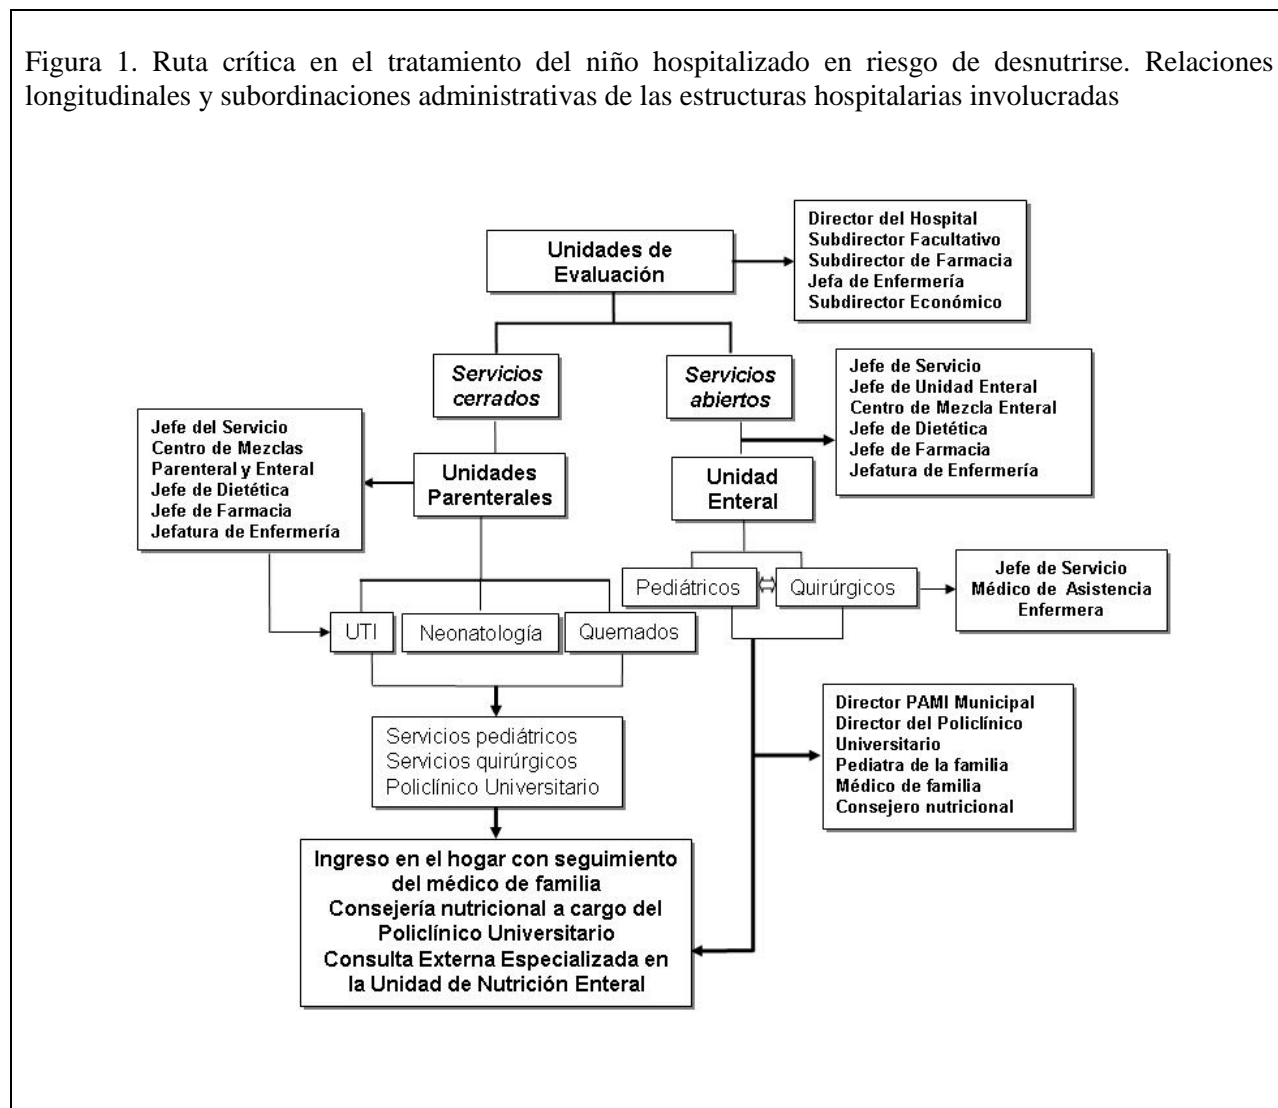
Figura 1. Ruta crítica en el tratamiento del niño hospitalizado en riesgo de desnutrirse. Relaciones longitudinales y subordinaciones administrativas de las estructuras hospitalarias involucradas

Unidades de Evaluación

Director del Hospital
Subdirector Facultativo
Subdirector de Farmacia
Jefa de Enfermería
Subdirector Económico

Servicios cerrados

Servicios abiertos

Jefe de Servicio
Jefe de Unidad Enteral
Centro de Mezcla Enteral
Jefe de Dietética
Jefe de Farmacia
Jefatura de Enfermería

Jefe del Servicio
Centro de Mezclas Parenteral y Enteral
Jefe de Dietética
Jefe de Farmacia
Jefatura de Enfermería

Unidades Parenterales

Unidad Enteral

Pediátricos

Quirúrgicos

Jefe de Servicio
Médico de Asistencia
Enfermera

UTI

Neonatología

Quemados

Director PAMI Municipal
Director del Policlínico Universitario
Pediatra de la familia
Médico de familia
Consejero nutricional

Servicios pediátricos
Servicios quirúrgicos
Policlínico Universitario

Ingreso en el hogar con seguimiento del médico de familia
Consejería nutricional a cargo del Policlínico Universitario
Consulta Externa Especializada en la Unidad de Nutrición Enteral